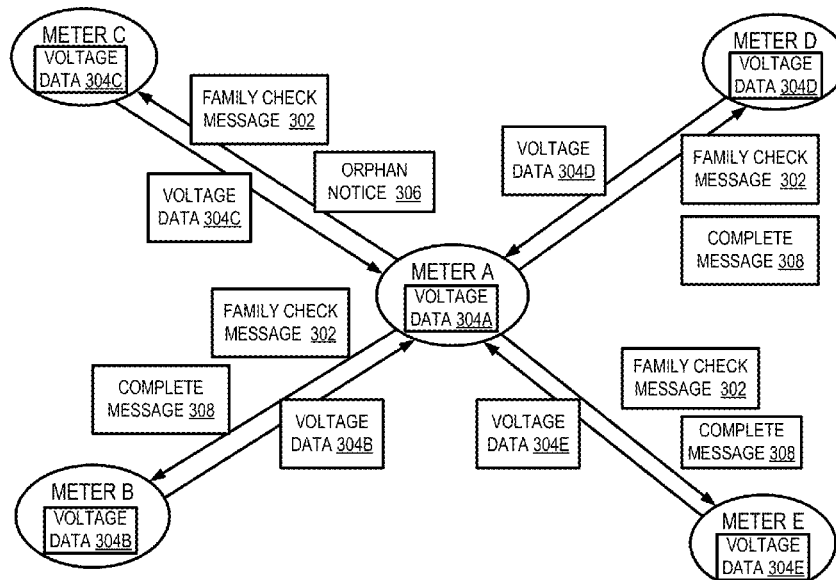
METER C
VOLTAGE DATA 304C

FAMILY CHECK MESSAGE 302

ORPHAN NOTICE 306

VOLTAGE DATA 304C

VOLTAGE DATA 304D

METER D
VOLTAGE DATA 304D

FAMILY CHECK MESSAGE 302

COMPLETE MESSAGE 308

METER A
VOLTAGE DATA 304A

FAMILY CHECK MESSAGE 302

COMPLETE MESSAGE 308

VOLTAGE DATA 304B

VOLTAGE DATA 304E

FAMILY CHECK MESSAGE 302

COMPLETE MESSAGE 308

METER B
VOLTAGE DATA 304B

METER E
VOLTAGE DATA 304E